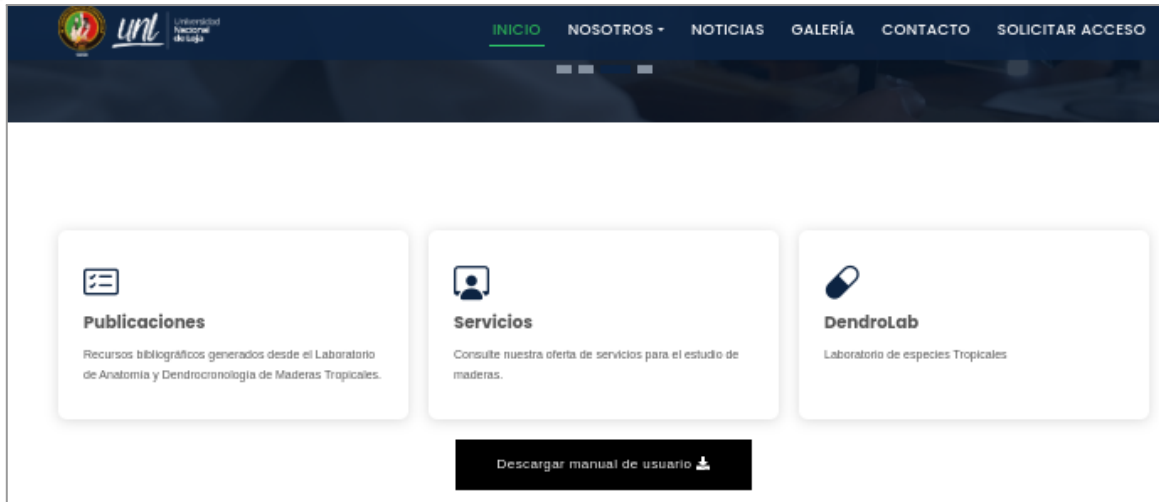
unl Universidad Nacional de Loja

INICIO NOSOTROS ▾ NOTICIAS GALERÍA CONTACTO SOLICITAR ACCESO

Publicaciones

Recursos bibliográficos generados desde el Laboratorio de Anatomia y Dendrocronologia de Maderas Tropicales.

Servicios

Consulte nuestra oferta de servicios para el estudio de maderas.

DendroLab

Laboratorio de especies Tropicales

Descargar manual de usuario